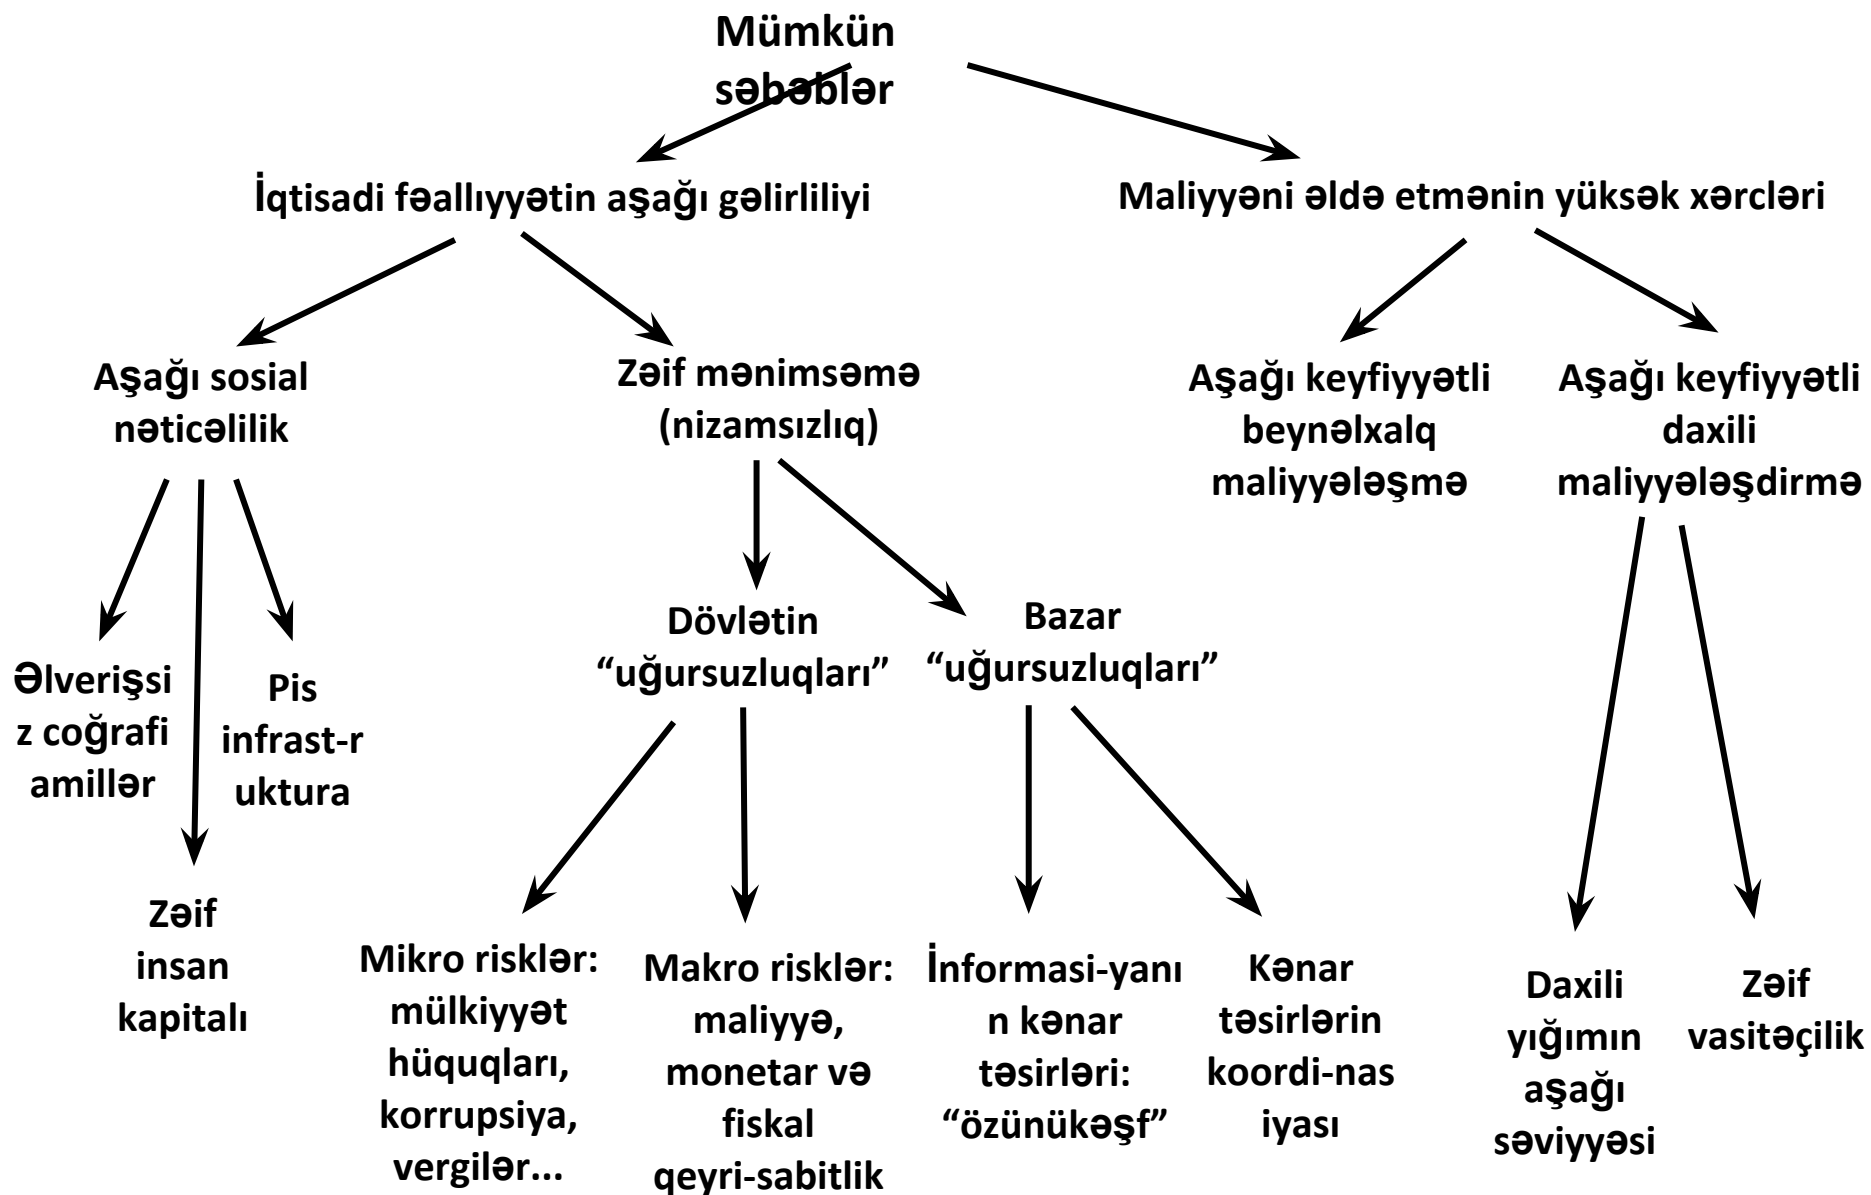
Mümkün səbəblər

İqtisadi fəallıyyətin aşağı gəlirliliyi

Maliyyəni əldə etmənin yüksək xərcləri

Aşağı sosial nəticəlilik

Zəif mənimsəmə (nizamsızlıq)

Aşağı keyfiyyətli beynəlxalq maliyyələşmə

Aşağı keyfiyyətli daxili maliyyələşdirmə

Əlverişsiz coğrafi amillər

Pis infrast-ruktura

Zəif insan kapitalı

Dövlətin "uğursuzluqları"

Bazar "uğursuzluqları"

Mikro risklər: mülkiyyət hüquqları, korrupsiya, vergilər...

Makro risklər: maliyyə, monetar və fiskal qeyri-sabitlik

İnformasi-yanın kənar təsirləri: "özünükəşf"

Kənar təsirlərin koordi-nasiyası

Daxili yığımın aşağı səviyyəsi

Zəif vasitəçilik